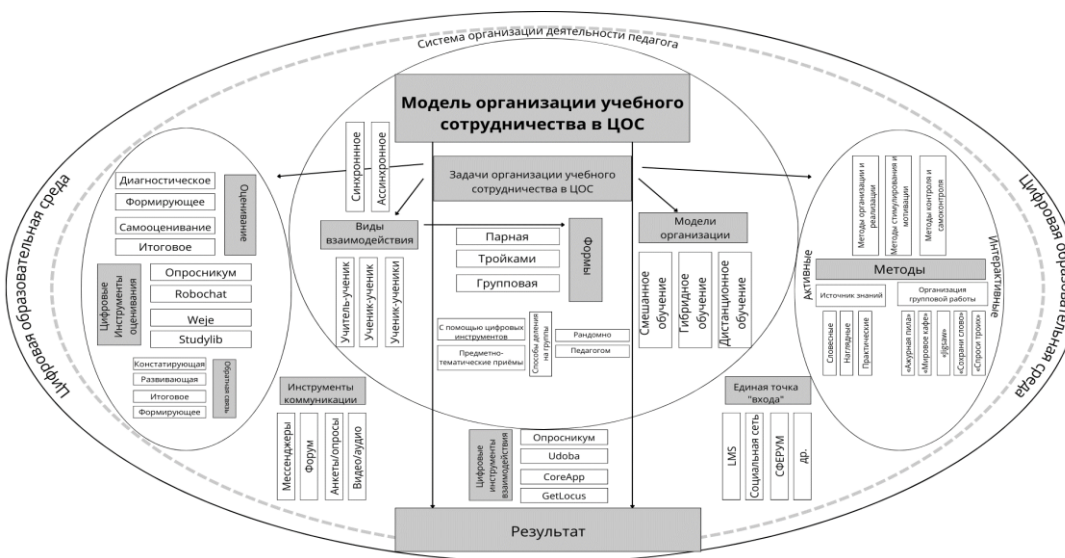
Система организации деятельности педагога

Цифровая образовательная среда

Цифровая образовательная среда

Модель организации учебного сотрудничества в ЦОС

Синхронное

Асинхронное

Задачи организации учебного сотрудничества в ЦОС

Оценивание

Диагностическое

Формирующее

Самооценивание

Итоговое

Цифровые инструменты оценивания

Опросникум

Robochat

Weje

Studylib

Обратная связь

Констатирующая

Развивающая

Итоговое

Формирующее

Виды взаимодействия

Учитель-ученик

Ученик-ученик

Ученик-ученики

Формы

Парная

Тройками

Групповая

С помощью цифровых инструментов

Предметно-тематические приёмы

Способы деления на группы

Рандомно

Педагогом

Модели организации

Смешанное обучение

Гибридное обучение

Дистанционное обучение

Инструменты коммуникации

Мессенджеры

Форум

Анкеты/опросы

Видео/аудио

Цифровые инструменты взаимодействия

Опросникум

Udoba

CoreApp

GetLocus

Единая точка "входа"

LMS

Социальная сеть

СФЕРУМ

др.

Методы организации и реализации

Методы стимулирования и мотивации

Методы контроля и самоконтроля

Активные

Интерактивные

Методы

Источник знаний

Организация групповой работы

Словесные

Наглядные

Практические

«Ажурная пила»

«Мировое кафе»

«Jigsaw»

«Сохрани слово»

«Спроси троих»

Результат